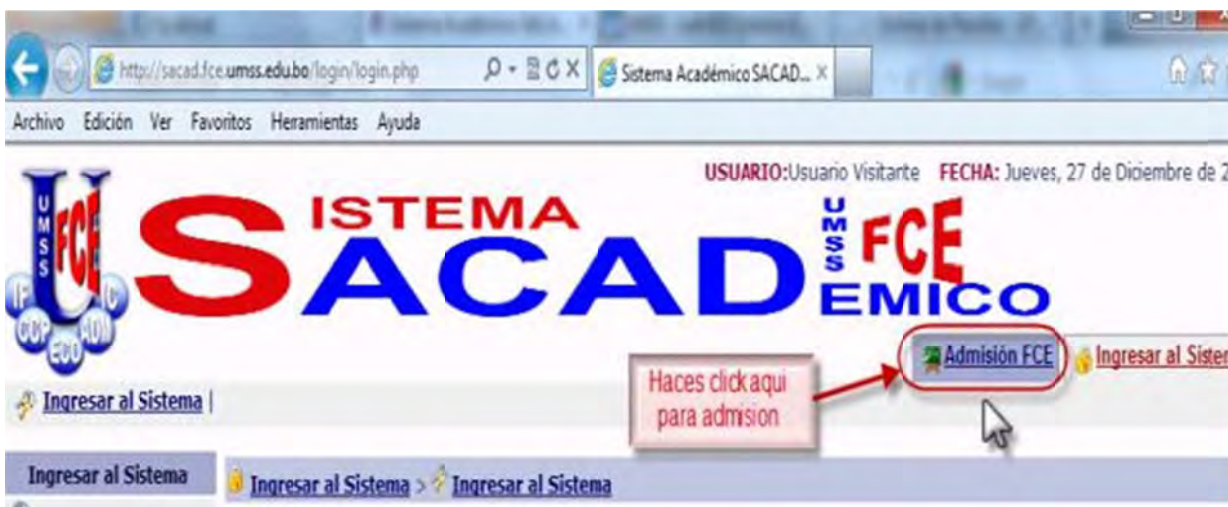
http://sacad.fce.umss.edu.bo/login/login.php

Sistema Académico SACAD...

Archivo Edición Ver Favoritos Herramientas Ayuda

USUARIO:Usuario Visitante FECHA: Jueves, 27 de Diciembre de 2

UMSS FCE IF IC CCP ECO ADM

SISTEMA ACADEMICO UMSS FCE

Admisión FCE

Ingresar al Siste

Haces click aqui para admision

Ingresar al Sistema |

Ingresar al Sistema

Ingresar al Sistema > Ingresar al Sistema